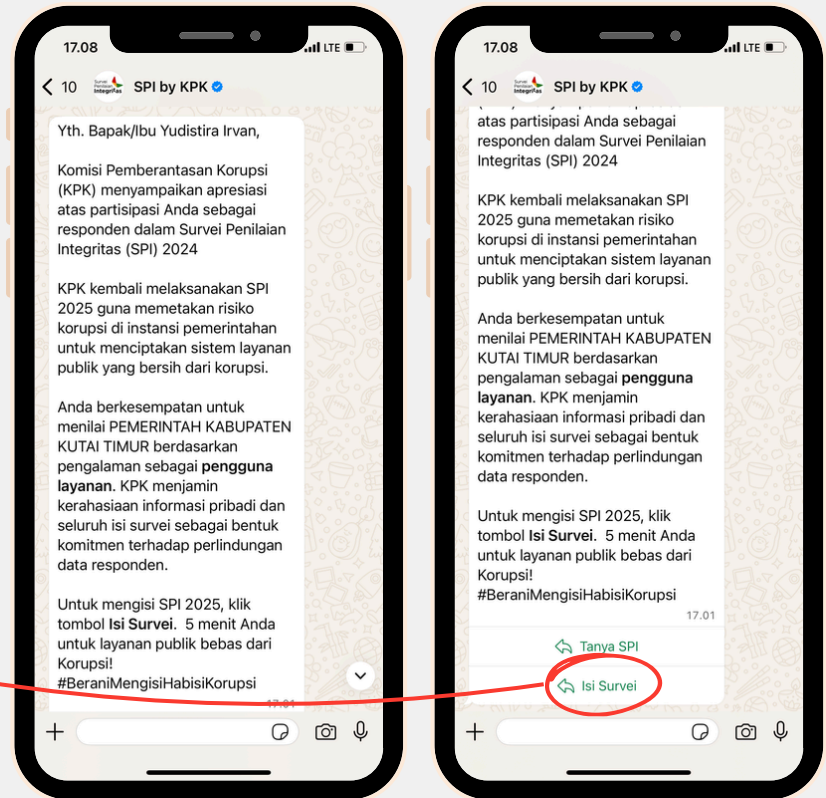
17.08
LTE

< 10 Survei Penilaian Integritas SPI by KPK

Yth. Bapak/Ibu Yudistira Irvan,

Komisi Pemberantasan Korupsi (KPK) menyampaikan apresiasi atas partisipasi Anda sebagai responden dalam Survei Penilaian Integritas (SPI) 2024

KPK kembali melaksanakan SPI 2025 guna memetakan risiko korupsi di instansi pemerintahan untuk menciptakan sistem layanan publik yang bersih dari korupsi.

Anda berkesempatan untuk menilai PEMERINTAH KABUPATEN KUTAI TIMUR berdasarkan pengalaman sebagai **pengguna layanan**. KPK menjamin kerahasiaan informasi pribadi dan seluruh isi survei sebagai bentuk komitmen terhadap perlindungan data responden.

Untuk mengisi SPI 2025, klik tombol **Isi Survei**. 5 menit Anda untuk layanan publik bebas dari Korupsi!
#BeraniMengisiHabisiKorupsi

17.08
LTE

< 10 Survei Penilaian Integritas SPI by KPK

atas partisipasi Anda sebagai responden dalam Survei Penilaian Integritas (SPI) 2024

KPK kembali melaksanakan SPI 2025 guna memetakan risiko korupsi di instansi pemerintahan untuk menciptakan sistem layanan publik yang bersih dari korupsi.

Anda berkesempatan untuk menilai PEMERINTAH KABUPATEN KUTAI TIMUR berdasarkan pengalaman sebagai **pengguna layanan**. KPK menjamin kerahasiaan informasi pribadi dan seluruh isi survei sebagai bentuk komitmen terhadap perlindungan data responden.

Untuk mengisi SPI 2025, klik tombol **Isi Survei**. 5 menit Anda untuk layanan publik bebas dari Korupsi!
#BeraniMengisiHabisiKorupsi
17.01

Tanya SPI
Isi Survei